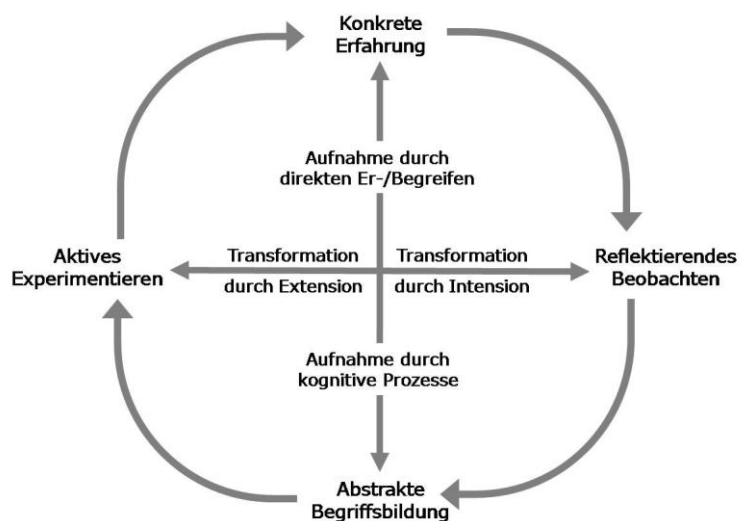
Konkrete Erfahrung

Aufnahme durch direkten Er-/Begreifen

Aktives Experimentieren

Transformation durch Extension

Transformation durch Intension

Reflektierendes Beobachten

Aufnahme durch kognitive Prozesse

Abstrakte Begriffsbildung